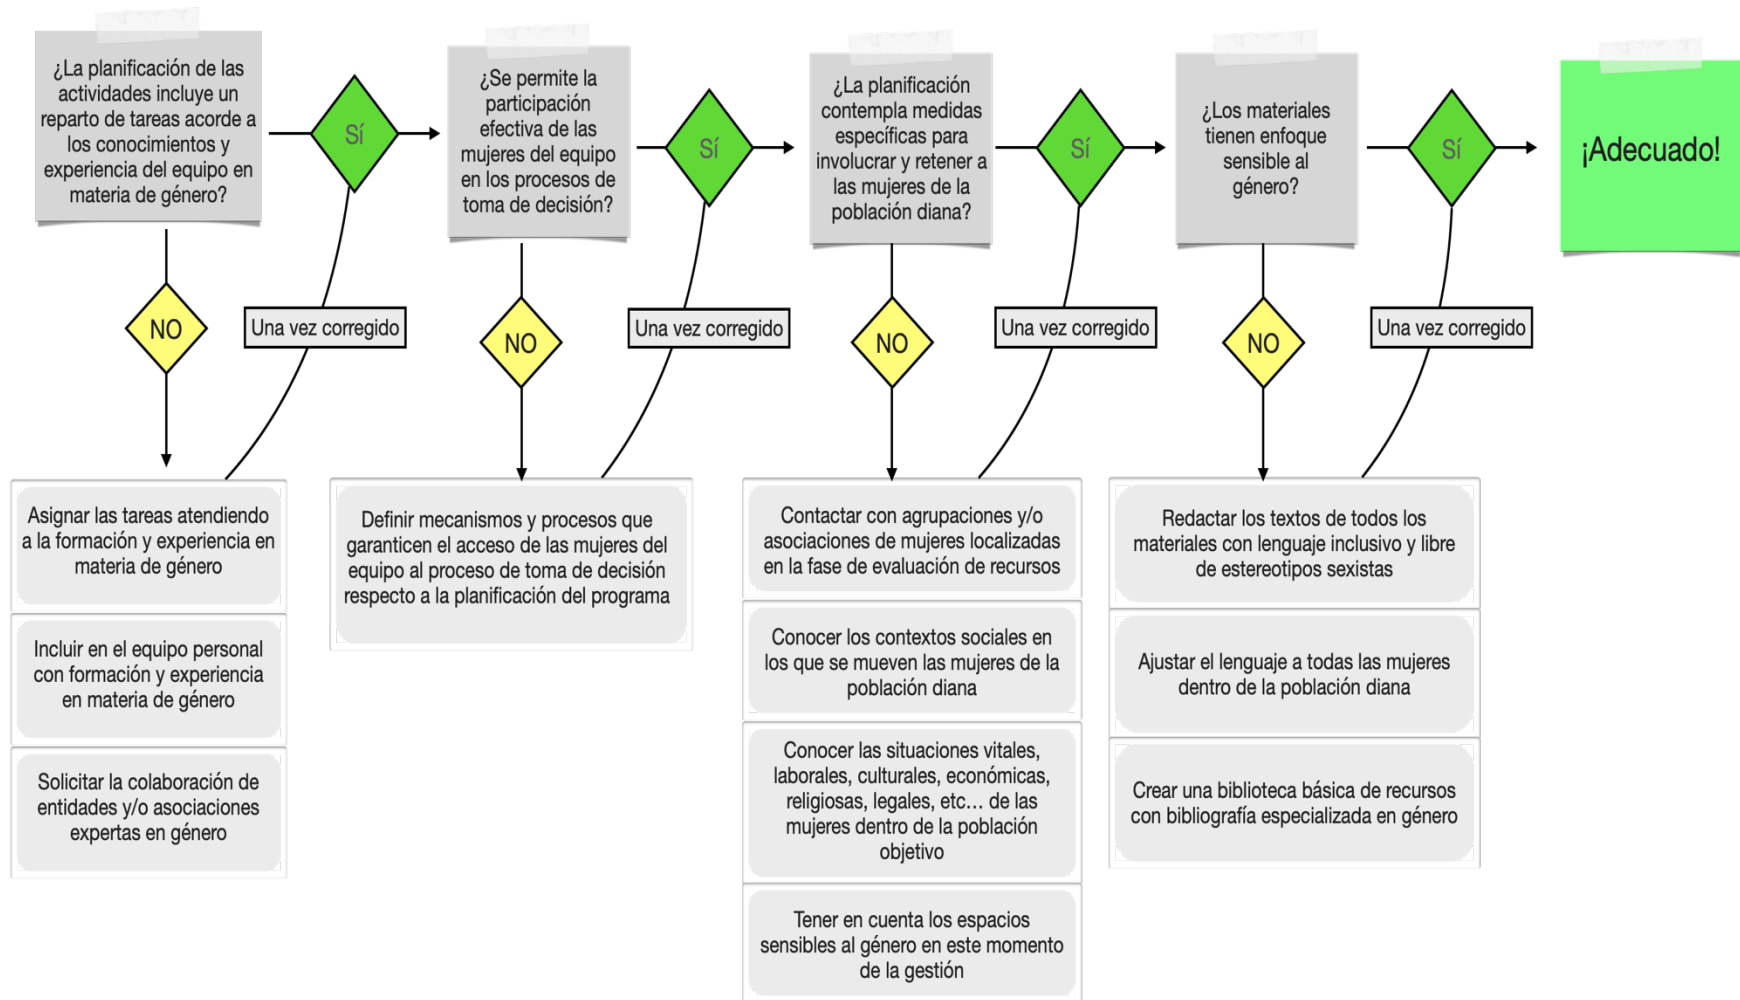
¿La planificación de las actividades incluye un reparto de tareas acorde a los conocimientos y experiencia del equipo en materia de género?

Sí

¿Se permite la participación efectiva de las mujeres del equipo en los procesos de toma de decisión?

Sí

¿La planificación contempla medidas específicas para involucrar y retener a las mujeres de la población diana?

Sí

¿Los materiales tienen enfoque sensible al género?

Sí

¡Adecuado!

NO

Una vez corregido

NO

Una vez corregido

NO

Una vez corregido

NO

Una vez corregido

Asignar las tareas atendiendo a la formación y experiencia en materia de género

Incluir en el equipo personal con formación y experiencia en materia de género

Solicitar la colaboración de entidades y/o asociaciones expertas en género

Definir mecanismos y procesos que garanticen el acceso de las mujeres del equipo al proceso de toma de decisión respecto a la planificación del programa

Contactar con agrupaciones y/o asociaciones de mujeres localizadas en la fase de evaluación de recursos

Conocer los contextos sociales en los que se mueven las mujeres de la población diana

Conocer las situaciones vitales, laborales, culturales, económicas, religiosas, legales, etc… de las mujeres dentro de la población objetivo

Tener en cuenta los espacios sensibles al género en este momento de la gestión

Redactar los textos de todos los materiales con lenguaje inclusivo y libre de estereotipos sexistas

Ajustar el lenguaje a todas las mujeres dentro de la población diana

Crear una biblioteca básica de recursos con bibliografía especializada en género